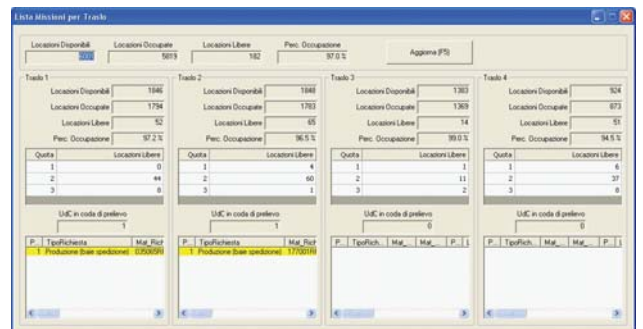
Lista Missioni per Traslo

Locazioni Disponibili
Locazioni Occupate 5819
Locazioni Libere 182
Perc. Occupazione 97.0 %
Aggiorna (F5)

Traslo 1
Locazioni Disponibili 1846
Locazioni Occupate 1794
Locazioni Libere 52
Perc. Occupazione 97.2 %

| Quota | Locazioni Libere |
|---|---|
| 1 | 0 |
| 2 | 44 |
| 3 | 8 |

UdC in coda di prelievo
1

| P.. | TipoRichiesta | Mat_Rich |
|---|---|---|
| 1 | Produzione (baie spedizione) | 035005RI |

Traslo 2
Locazioni Disponibili 1848
Locazioni Occupate 1783
Locazioni Libere 65
Perc. Occupazione 96.5 %

| Quota | Locazioni Libere |
|---|---|
| 1 | 4 |
| 2 | 60 |
| 3 | 1 |

UdC in coda di prelievo
1

| P.. | TipoRichiesta | Mat_Rich |
|---|---|---|
| 1 | Produzione (baie spedizione) | 177001RI |

Traslo 3
Locazioni Disponibili 1383
Locazioni Occupate 1369
Locazioni Libere 14
Perc. Occupazione 99.0 %

| Quota | Locazioni Libere |
|---|---|
| 1 | 1 |
| 2 | 11 |
| 3 | 2 |

UdC in coda di prelievo
0

| P... | TipoRich... | Mat_ | Mat_ | P... | L |
|---|---|---|---|---|---|

Traslo 4
Locazioni Disponibili 924
Locazioni Occupate 873
Locazioni Libere 51
Perc. Occupazione 94.5 %

| Quota | Locazioni Libere |
|---|---|
| 1 | 6 |
| 2 | 37 |
| 3 | 8 |

UdC in coda di prelievo
0

| P... | TipoRich... | Mat_ | Mat_ | P... | L |
|---|---|---|---|---|---|